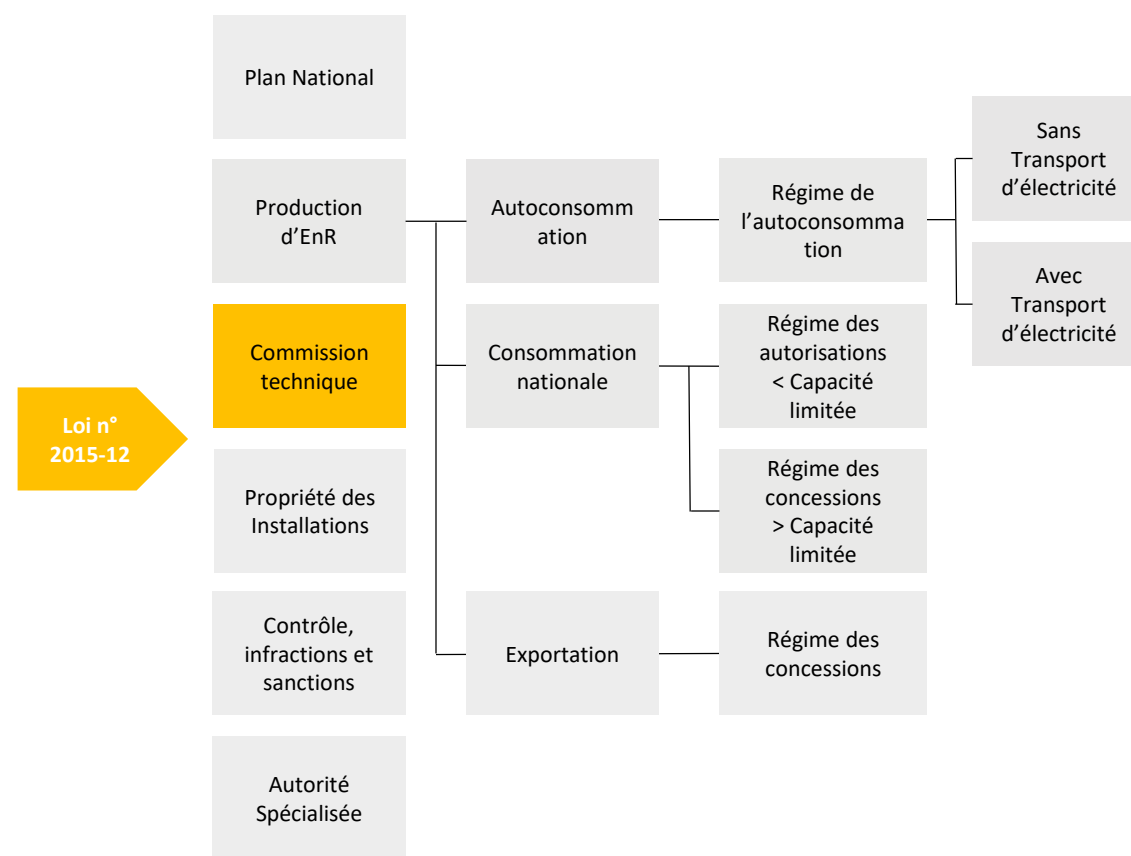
Loi n° 2015-12

Plan National

Production d'EnR

Commission technique

Propriété des Installations

Contrôle, infractions et sanctions

Autorité Spécialisée

Autoconsommation

Consommation nationale

Exportation

Régime de l'autoconsommation

Régime des autorisations < Capacité limitée

Régime des concessions > Capacité limitée

Régime des concessions

Sans Transport d'électricité

Avec Transport d'électricité